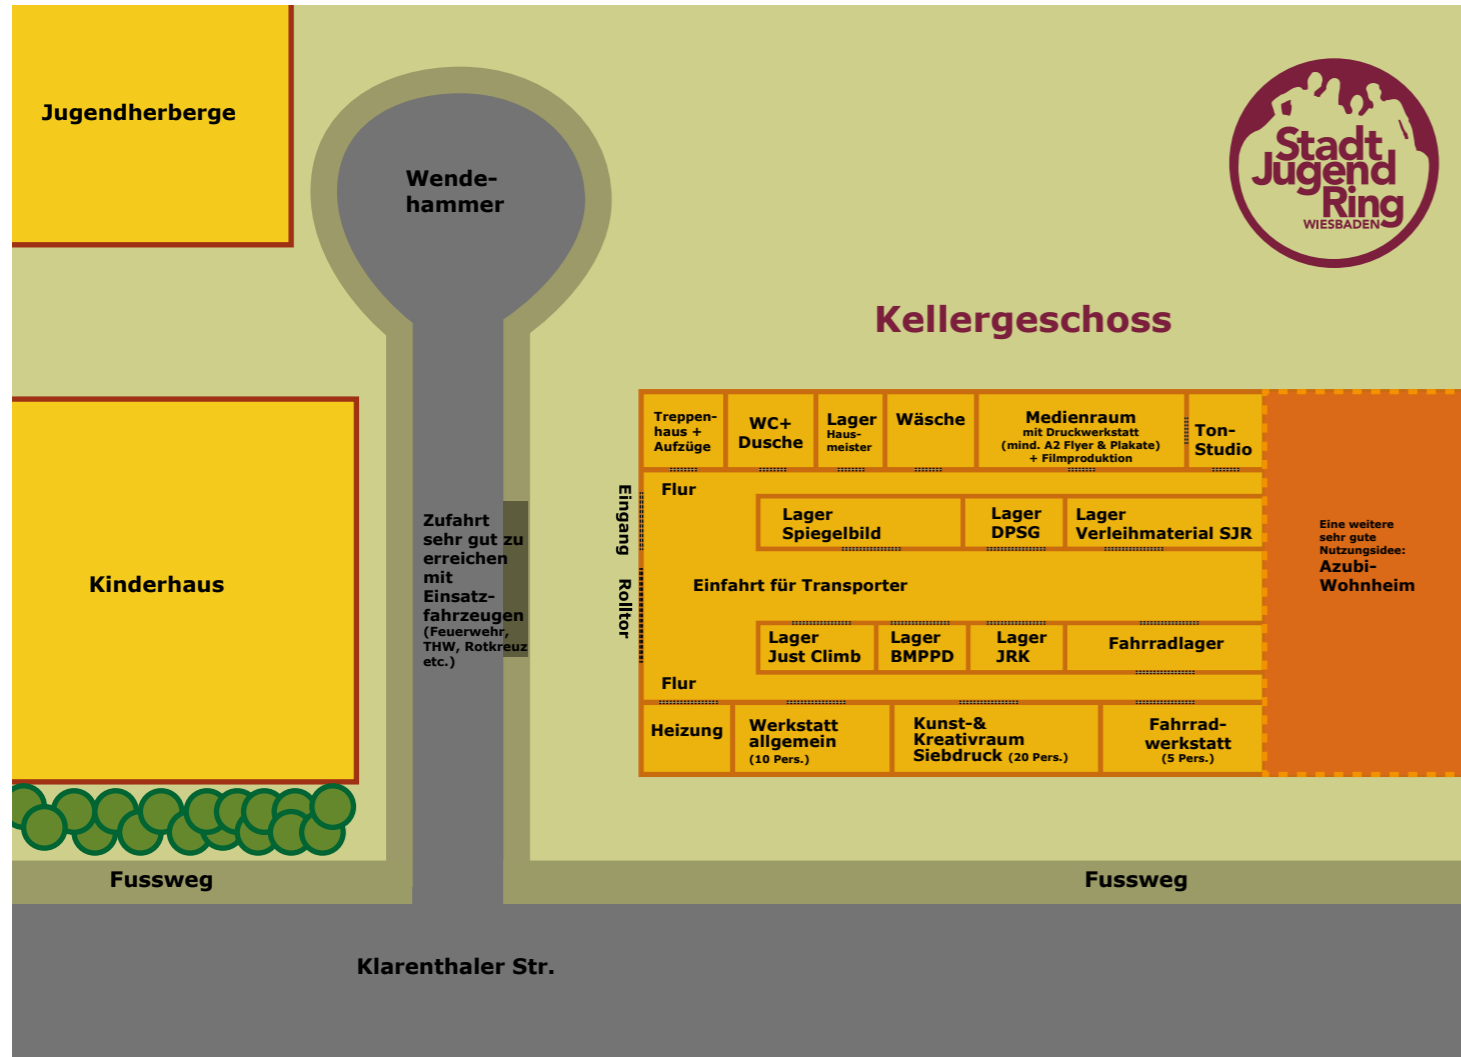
Jugendherberge

Wendehammer

Stadt Jugend Ring WIESBADEN

Kellergeschoss

Treppenhaus + Aufzüge

WC+ Dusche

Lager Hausmeister

Wäsche

Medienraum mit Druckwerkstatt (mind. A2 Flyer & Plakate) + Filmproduktion

Ton-Studio

Eingang

Flur

Lager Spiegelbild

Lager DPSG

Lager Verleihmaterial SJR

Eine weitere sehr gute Nutzungsidee: Azubi-Wohnheim

Kinderhaus

Zufahrt sehr gut zu erreichen mit Einsatzfahrzeugen (Feuerwehr, THW, Rotkreuz etc.)

Rolltor

Einfahrt für Transporter

Lager Just Climb

Lager BMPPD

Lager JRK

Fahrradlager

Flur

Heizung

Werkstatt allgemein (10 Pers.)

Kunst-& Kreativraum Siebdruck (20 Pers.)

Fahrradwerkstatt (5 Pers.)

Fussweg

Fussweg

Klarenthaler Str.